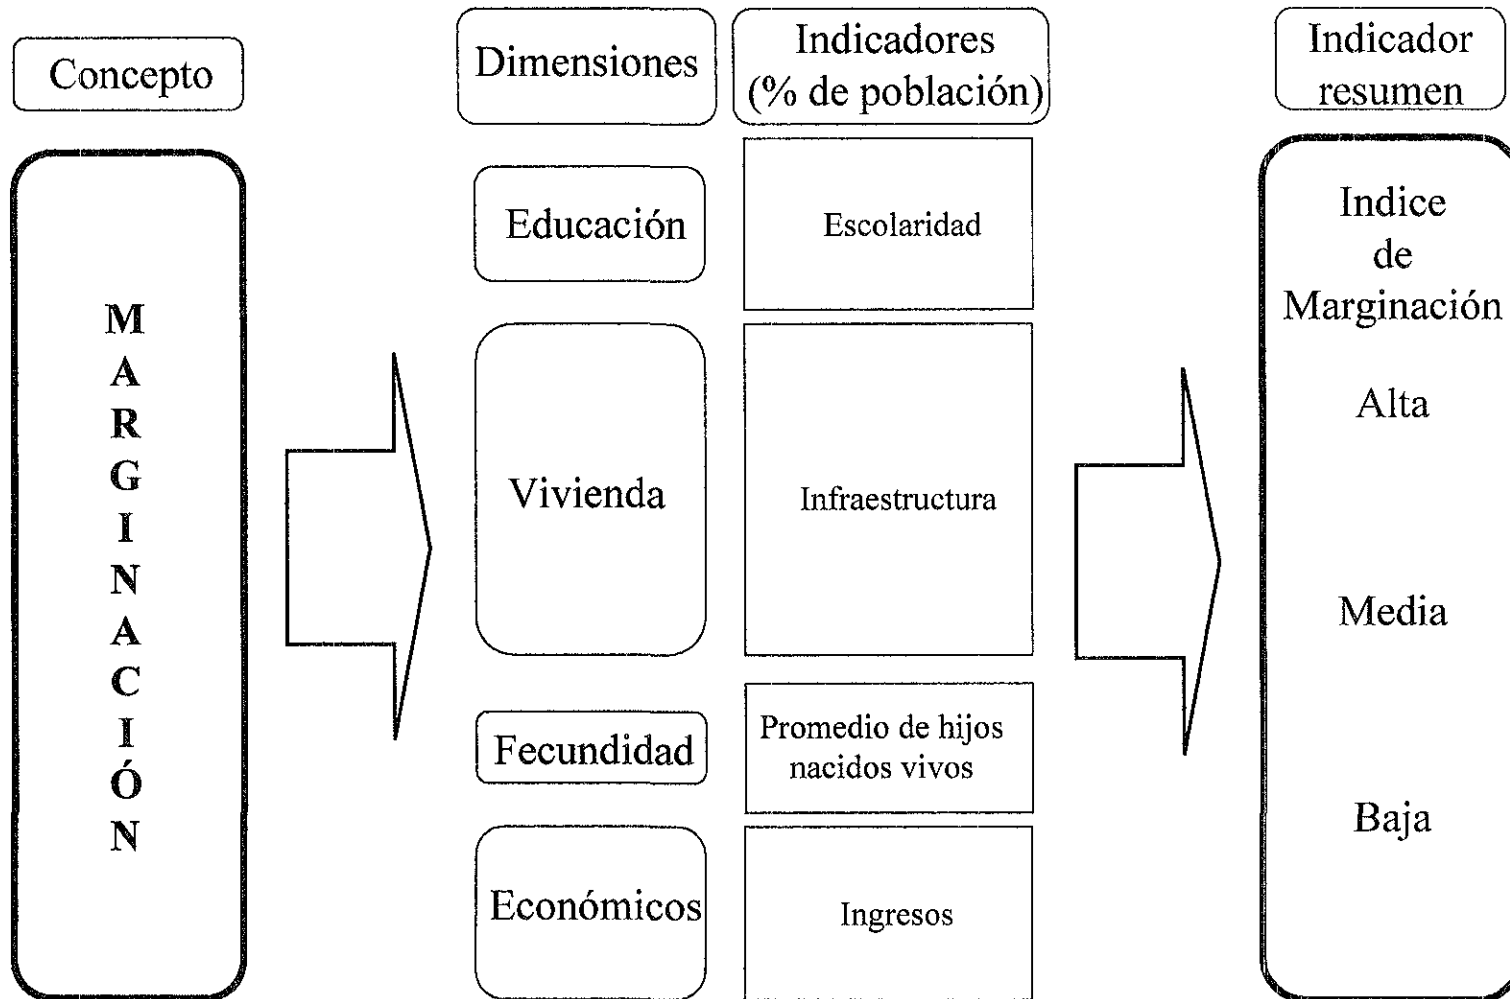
Concepto

MARGINACIÓN

Dimensiones

Educación

Vivienda

Fecundidad

Económicos

Indicadores (% de población)

Escolaridad

Infraestructura

Promedio de hijos nacidos vivos

Ingresos

Indicador resumen

Indice de Marginación

Alta

Media

Baja